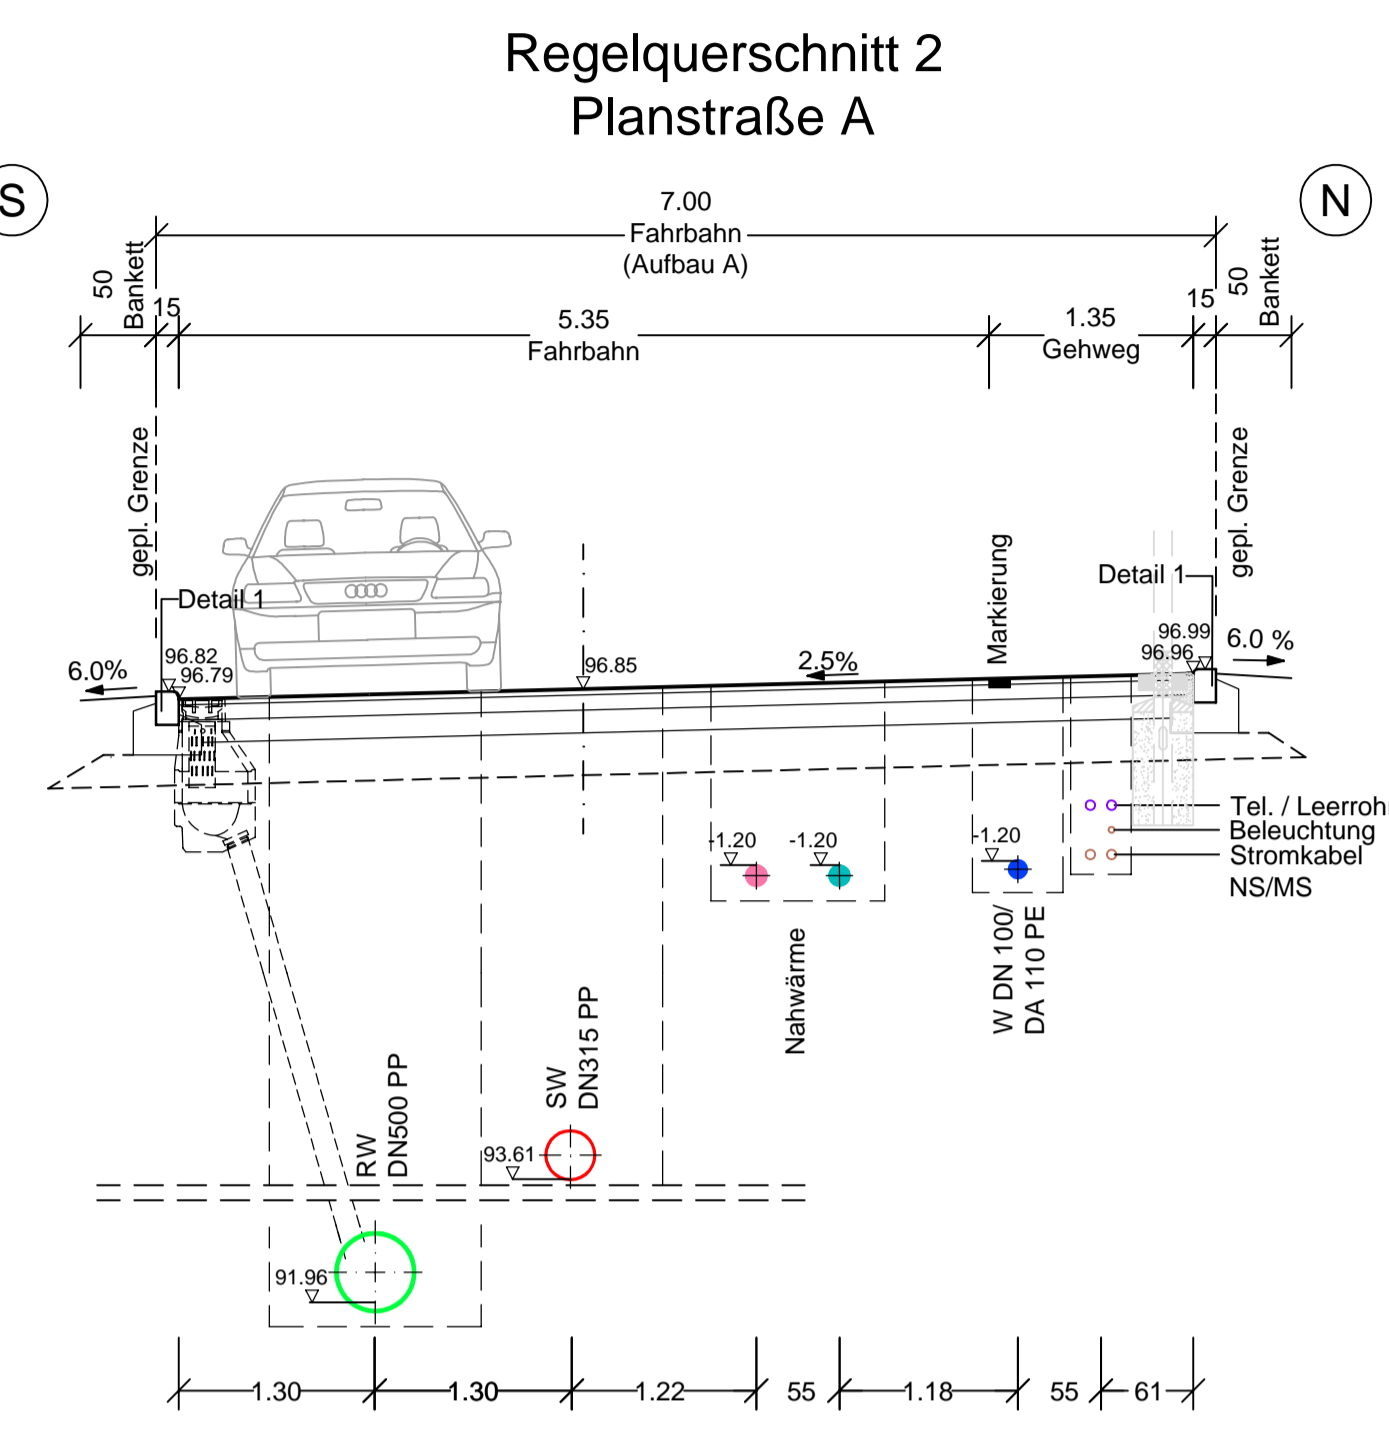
Regelquerschnitt 2
Planstraße A

S

N

7.00
Fahrbahn
(Aufbau A)

50
Bankett

15

5.35
Fahrbahn

1.35
Gehweg

15

50
Bankett

gepl. Grenze

gepl. Grenze

Detail 1

Detail 1

Markierung

96.82
96.79

6.0%

96.85

2.5%

96.99
96.96

6.0 %

-1.20

-1.20

-1.20

Tel. / Leerroh
Beleuchtung
Stromkabel
NS/MS

Nahwärme

W DN 100/
DA 110 PE

SW
DN315 PP

93.61

RW
DN500 PP

91.96

1.30
1.30
1.22
55
1.18
55
61